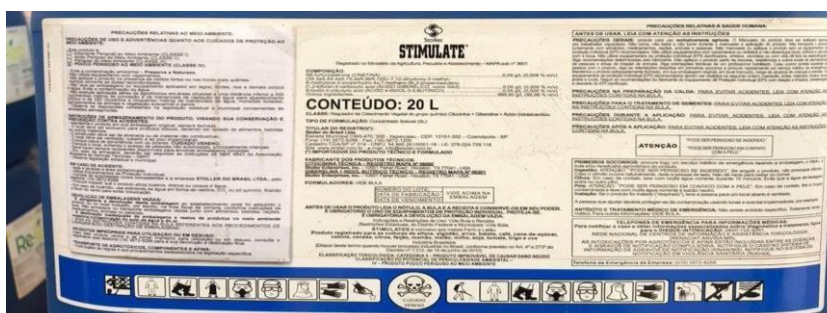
PRECAUÇÕES RELATIVAS AO MEIO AMBIENTE

Stoller
STIMULATE®

PRECAUÇÕES RELATIVAS À SAÚDE HUMANA

ANTES DE USAR LEIA COM ATENÇÃO AS INSTRUÇÕES

COMPOSIÇÃO:

CONTEÚDO: 20 L

CLASSE:

TIPO DE FORMULAÇÃO:

TITULAR DO REGISTRO(*):
Stoller do Brasil Ltda.

FABRICANTE DO PRODUTO TÉCNICO:

FORMULADORES:

NÚMERO DO LOTE
DATA DE FABRICAÇÃO
DATA DE VENCIMENTO

VIDE SELO NA EMBALAGEM

PRECAUÇÕES NA PREPARAÇÃO DA CALDA:

PRECAUÇÕES DURANTE A APLICAÇÃO:

PRECAUÇÕES APÓS A APLICAÇÃO:

ATENÇÃO

PRIMEIROS SOCORROS:

TELEFONES DE EMERGÊNCIA PARA INFORMAÇÕES MÉDICAS

CUIDADO VENENO

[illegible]